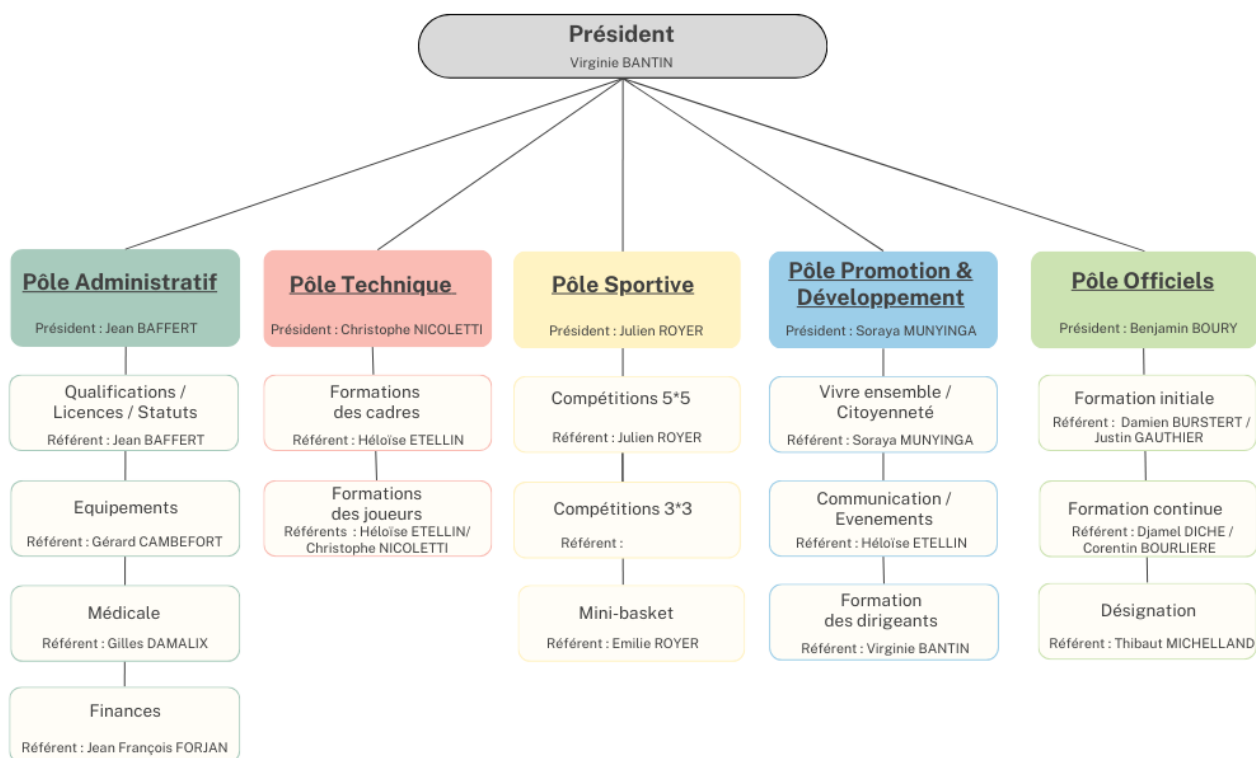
Président
Virginie BANTIN

Pôle Administratif
Président : Jean BAFFERT

Qualifications / Licences / Statuts
Référent : Jean BAFFERT

Equipements
Référent : Gérard CAMBEFORT

Médicale
Référent : Gilles DAMALIX

Finances
Référent : Jean François FORJAN

Pôle Technique
Président : Christophe NICOLETTI

Formations des cadres
Référent : Héloïse ETELLIN

Formations des joueurs
Référents : Héloïse ETELLIN/ Christophe NICOLETTI

Pôle Sportive
Président : Julien ROYER

Compétitions 5*5
Référent : Julien ROYER

Compétitions 3*3
Référent :

Mini-basket
Référent : Emilie ROYER

Pôle Promotion & Développement
Président : Soraya MUNYINGA

Vivre ensemble / Citoyenneté
Référent : Soraya MUNYINGA

Communication / Evenements
Référent : Héloïse ETELLIN

Formation des dirigeants
Référent : Virginie BANTIN

Pôle Officiels
Président : Benjamin BOURY

Formation initiale
Référent : Damien BURSTERT / Justin GAUTHIER

Formation continue
Référent : Djamel DICHE / Corentin BOURLIERE

Désignation
Référent : Thibaut MICHELLAND